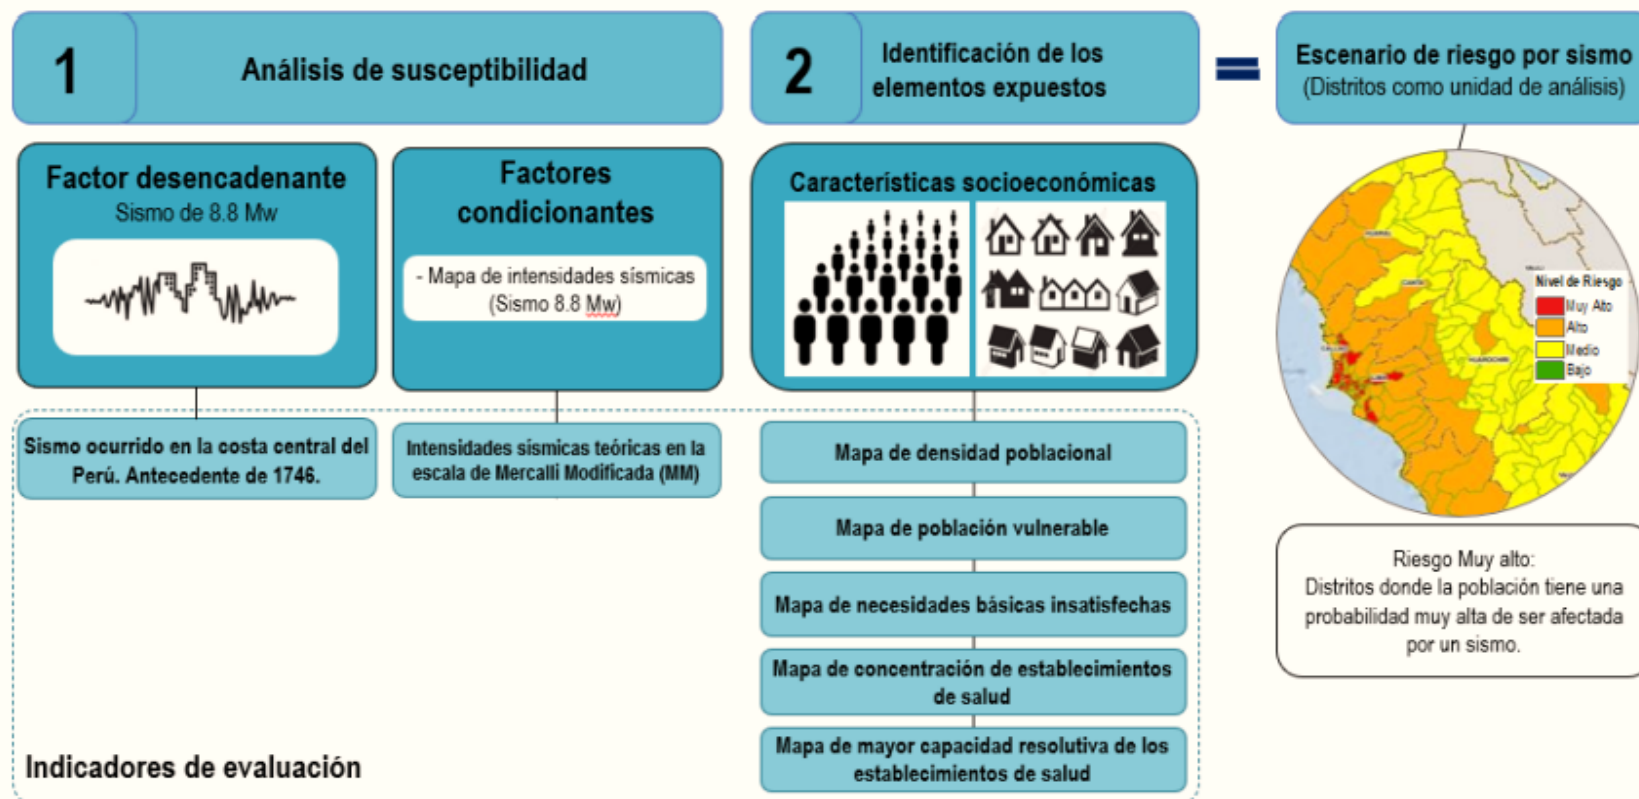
1

Análisis de susceptibilidad

2

Identificación de los elementos expuestos

=

Escenario de riesgo por sismo
(Distritos como unidad de análisis)

Factor desencadenante
Sismo de 8.8 Mw

Factores condicionantes

- Mapa de intensidades sísmicas (Sismo 8.8 Mw)

Características socioeconómicas

Nivel de Riesgo
Muy Alto
Alto
Medio
Bajo

Sismo ocurrido en la costa central del Perú. Antecedente de 1746.

Intensidades sísmicas teóricas en la escala de Mercalli Modificada (MM)

Mapa de densidad poblacional

Mapa de población vulnerable

Mapa de necesidades básicas insatisfechas

Mapa de concentración de establecimientos de salud

Mapa de mayor capacidad resolutiva de los establecimientos de salud

Riesgo Muy alto:
Distritos donde la población tiene una probabilidad muy alta de ser afectada por un sismo.

Indicadores de evaluación